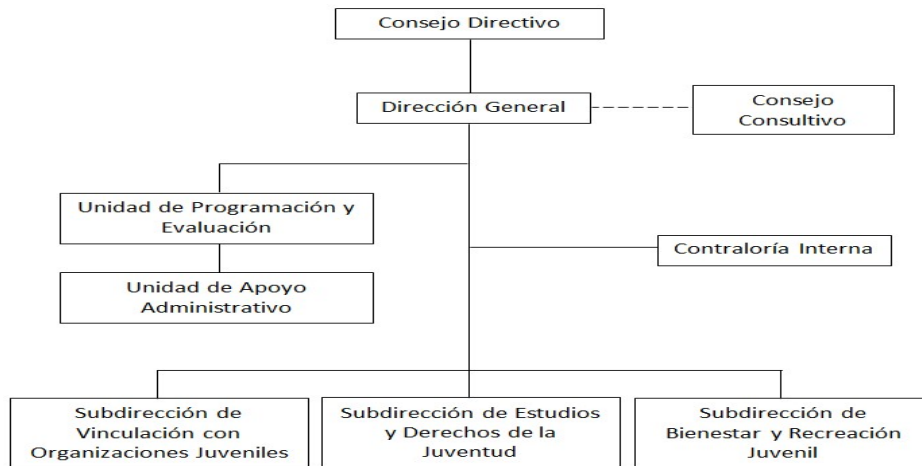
Consejo Directivo

Dirección General

Consejo Consultivo

Unidad de Programación y Evaluación

Unidad de Apoyo Administrativo

Contraloría Interna

Subdirección de Vinculación con Organizaciones Juveniles

Subdirección de Estudios y Derechos de la Juventud

Subdirección de Bienestar y Recreación Juvenil